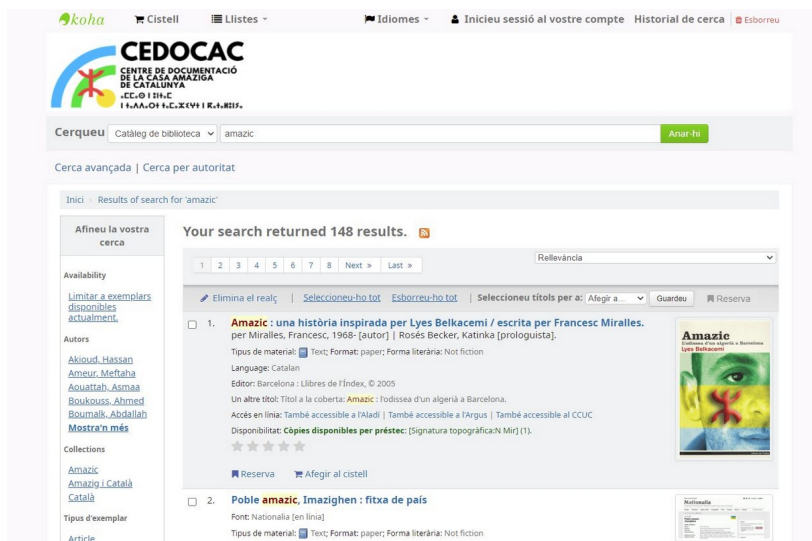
koha Cistell Llistes Idiomes Inicieu sessió al vostre compte Historial de cerca Esborreu

CEDOCAC
CENTRE DE DOCUMENTACIÓ DE LA CASA AMAZIGA DE CATALUNYA
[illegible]

Cerqueu Catàleg de biblioteca amazic Anar-hi

Cerca avançada | Cerca per autoritat

Inici › Results of search for 'amazic'

Afineu la vostra cerca

Availability

Limitar a exemplars disponibles actualment.

Autors

Akioud, Hassan
Ameur, Meftaha
Aouattah, Asmaa
Boukouss, Ahmed
Boumalk, Abdallah
Mostra'n més

Collections

Amazic
Amazig i Català
Català

Tipus d'exemplar

Article

Your search returned 148 results.

1 2 3 4 5 6 7 8 Next » Last »

Rellevància

Elimina el realç | Seleccioneu-ho tot Esborreu-ho tot | Seleccioneu títols per a: Afegir a... Guardeu Reserva

1. Amazic : una història inspirada per Lyes Belkacemi / escrita per Francesc Miralles.
per Miralles, Francesc, 1968- [autor] | Rosés Becker, Katinka [prologuista].
Tipus de material: Text; Format: paper; Forma literària: Not fiction
Language: Catalan
Editor: Barcelona : Llibres de l'Índex, © 2005
Un altre títol: Títol a la coberta: Amazic : l'odissea d'un algerià a Barcelona.
Accés en línia: També accessible a l'Aladí | També accessible a l'Argus | També accessible al CCUC
Disponibilitat: Còpies disponibles per préstec: [Signatura topogràfica:N Mir] (1).
Reserva Afegir al cistell

Amazic
L'odissea d'un algerià a Barcelona
Lyes Belkacemi

2. Poble amazic, Imazighen : fitxa de país
Font: Nationalia [en línia]
Tipus de material: Text; Format: paper; Forma literària: Not fiction

Nationalia